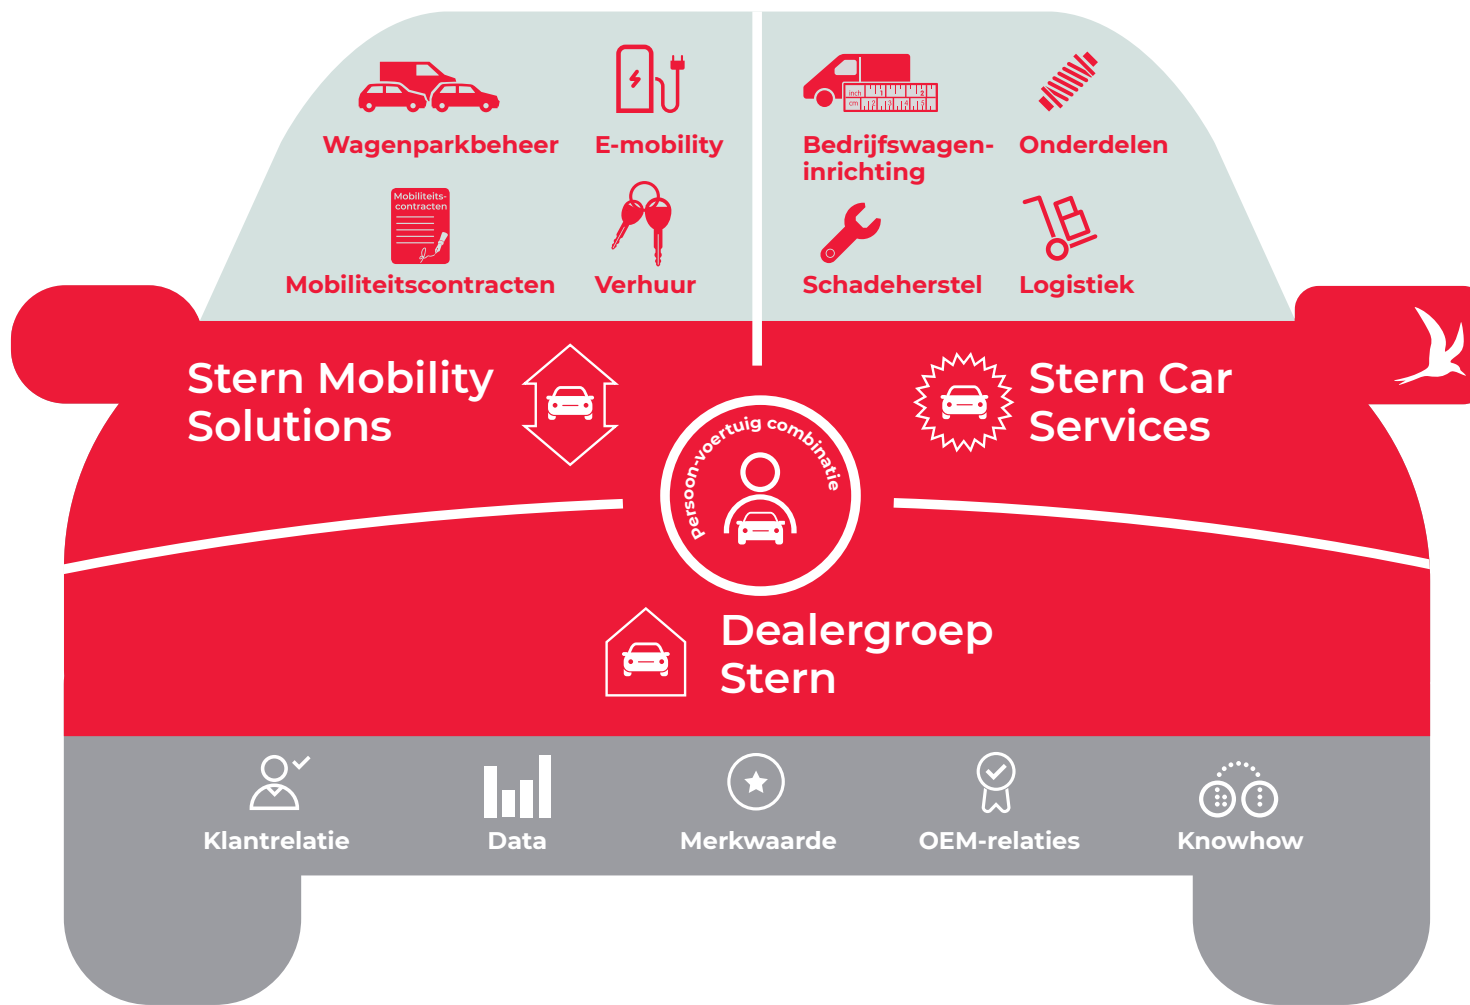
Wagenparkbeheer

E-mobility

Mobiliteits-contracten

Mobiliteitscontracten

Verhuur

inch
cm

Bedrijfswageninrichting

Onderdelen

Schadeherstel

Logistiek

Stern Mobility Solutions

persoon-voertuig combinatie

Stern Car Services

Dealergroep Stern

Klantrelatie

Data

Merkwaarde

OEM-relaties

Knowhow